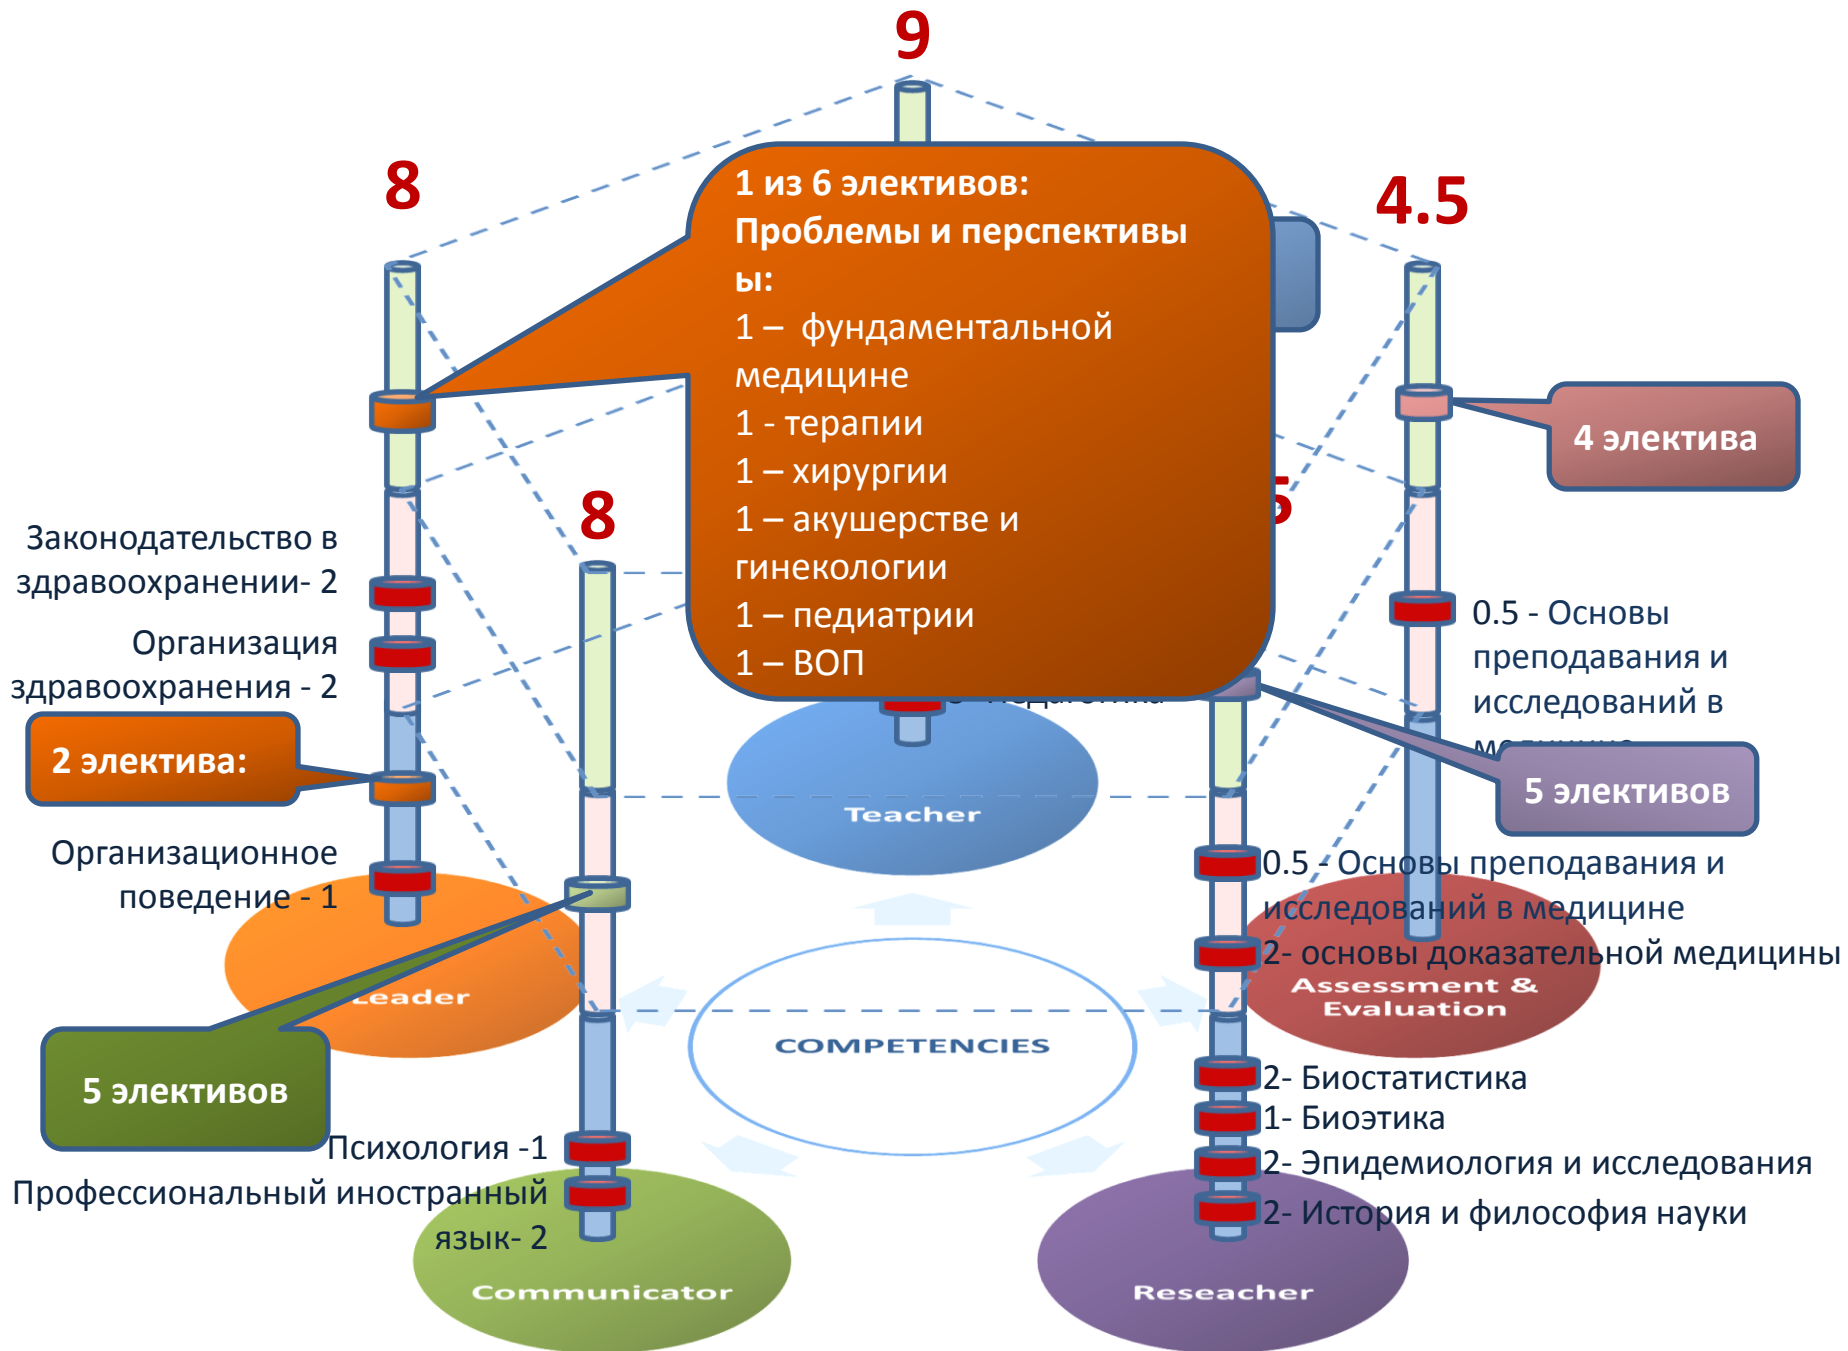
9

8

4.5

1 из 6 элективов:
Проблемы и перспективы:
1 – фундаментальной медицине
1 - терапии
1 – хирургии
1 – акушерстве и гинекологии
1 – педиатрии
1 – ВОП

4 электива

8

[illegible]5

Законодательство в здравоохранении- 2

Организация здравоохранения - 2

2 электива:

Организационное поведение - 1

0.5 - Основы преподавания и исследований в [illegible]

5 элективов

Teacher

0.5 - Основы преподавания и исследований в медицине

2- основы доказательной медицины

Assessment & Evaluation

Leader

5 элективов

COMPETENCIES

2- Биостатистика
1- Биоэтика
2- Эпидемиология и исследования
2- История и философия науки

Психология -1
Профессиональный иностранный язык- 2

Communicator

Reseacher